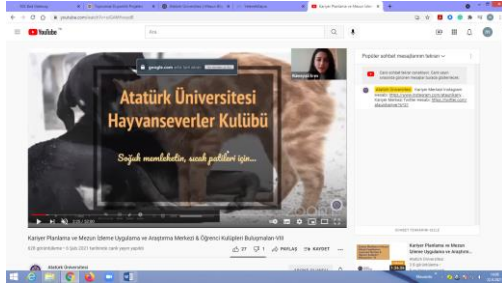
YouTube

Ara

Atatürk Üniversitesi
Hayvanseverler Kulübü

Soğuk memleketin, sıcak patileri için...

Kareyazılıcan

Popüler sohbet mesajlarının tekrarı

Atatürk Üniversitesi

Kariyer Planlama ve Mezun İzleme Uygulama ve Araştırma Merkezi & Öğrenci Kulüpleri Buluşmaları-VIII

27 1 PAYLAŞ KAYDET

Atatürk Üniversitesi

Kariyer Planlama ve Mezun İzleme Uygulama ve Araştırma...